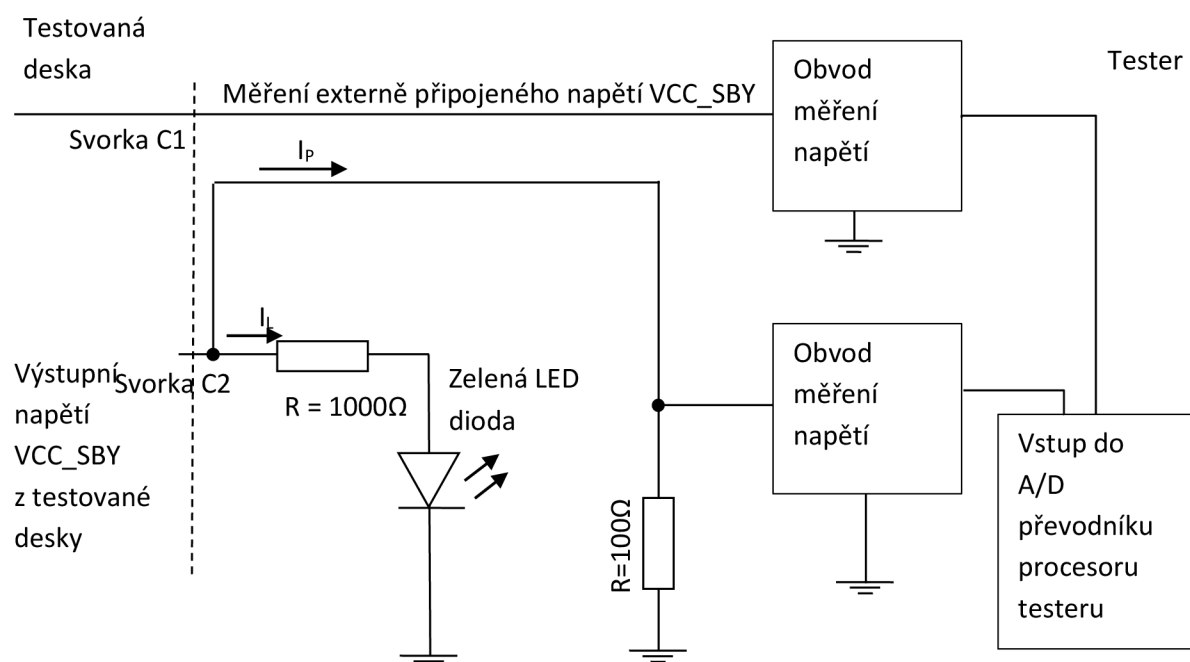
Testovaná deska

Tester

Obvod měření napětí

Měření externě připojeného napětí VCC_SBY

Svorka C1

$I_P$

$I_L$

Výstupní napětí VCC_SBY z testované desky

Svorka C2

R = 1000Ω

Zelená LED dioda

Obvod měření napětí

R=100Ω

Vstup do A/D převodníku procesoru testeru